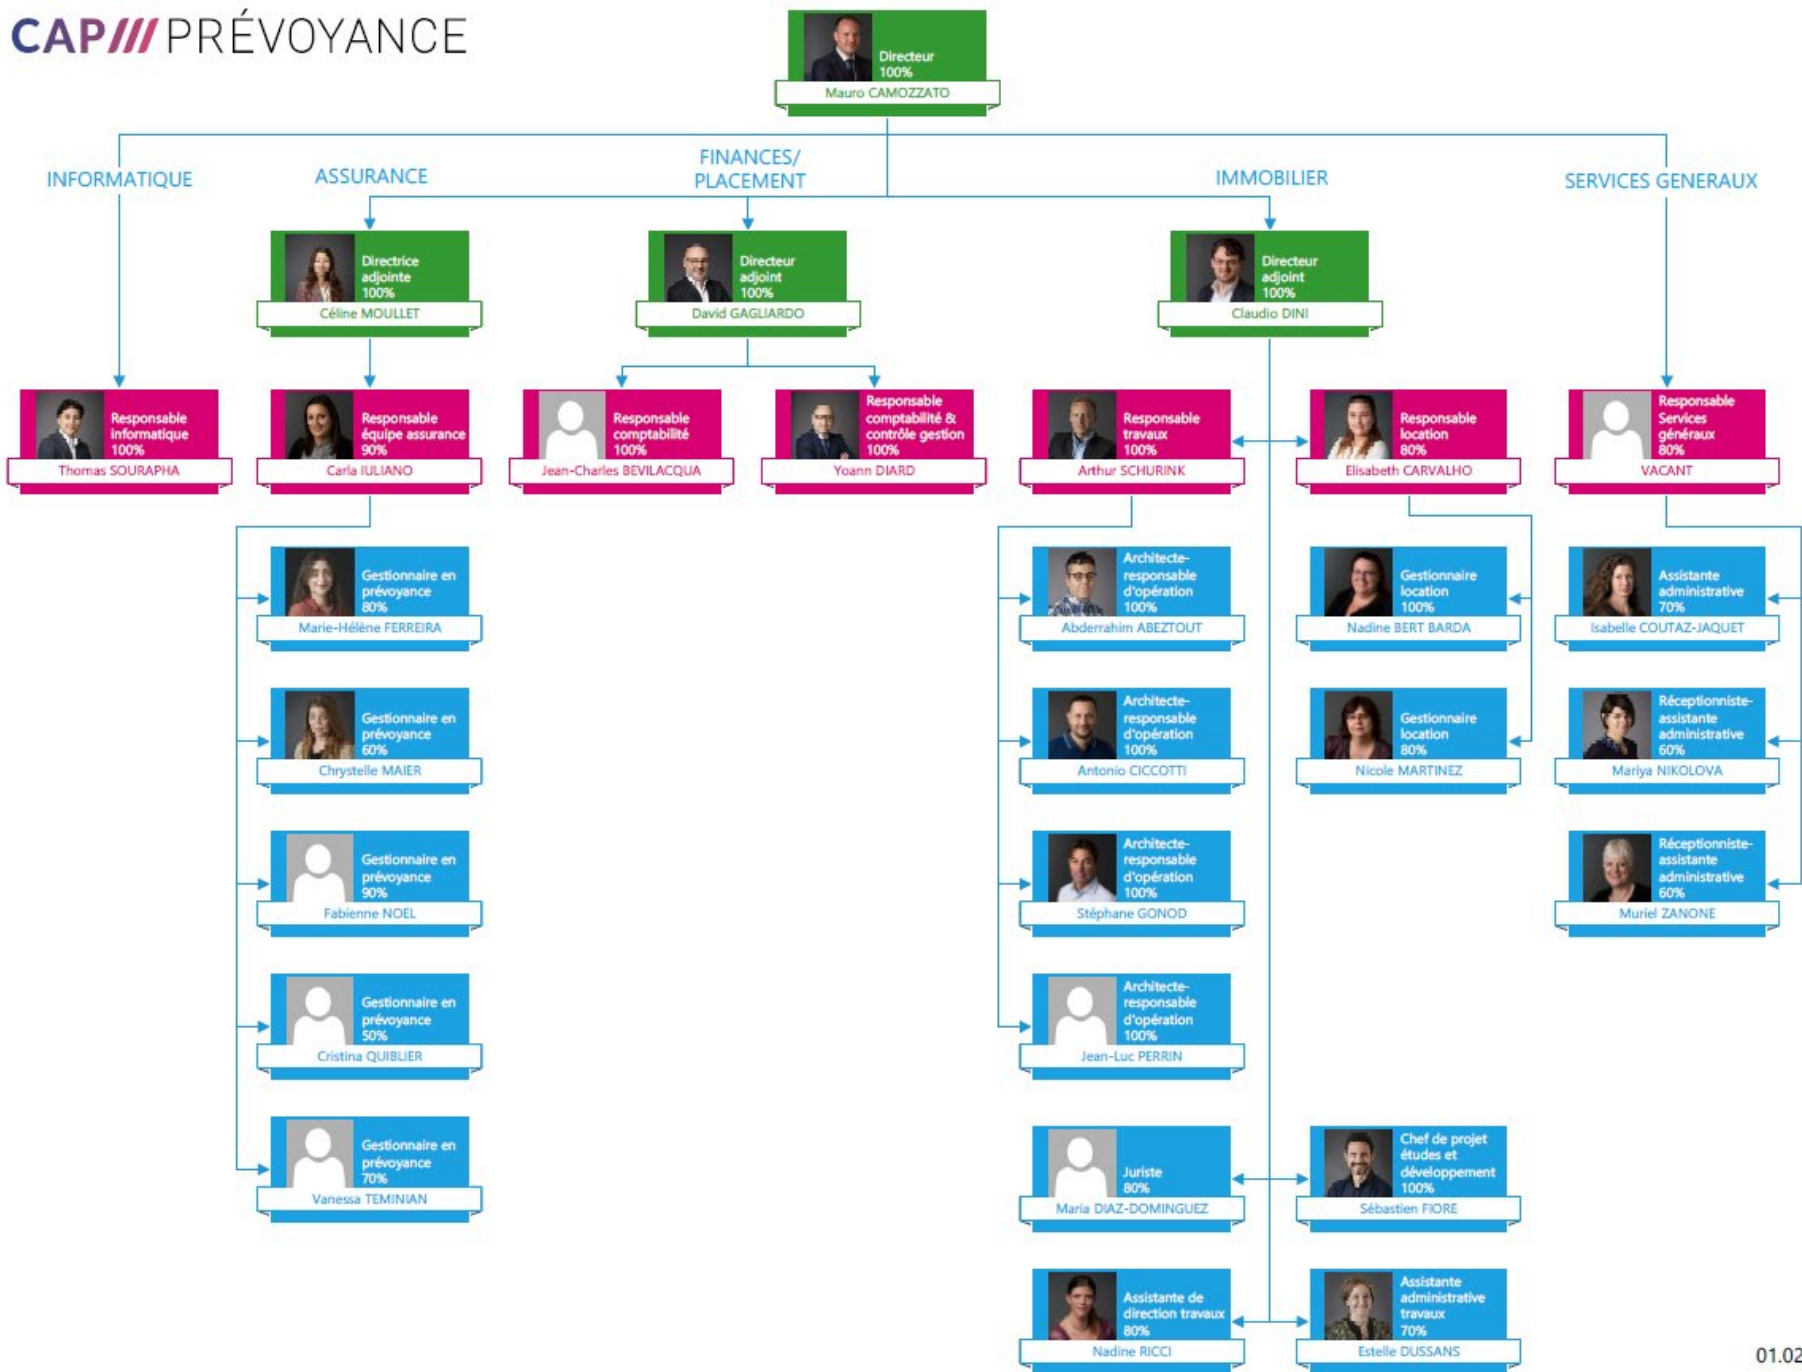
CAP/// PRÉVOYANCE

Directeur
100%
Mauro CAMOZZATO

INFORMATIQUE

ASSURANCE

FINANCES/ PLACEMENT

IMMOBILIER

SERVICES GENERAUX

Directrice adjointe
100%
Céline MOULLET

Directeur adjoint
100%
David GAGLIARDO

Directeur adjoint
100%
Claudio DINI

Responsable informatique
100%
Thomas SOURAPHA

Responsable équipe assurance
90%
Carla IULIANO

Responsable comptabilité
100%
Jean-Charles BEVILACQUA

Responsable comptabilité & contrôle gestion
100%
Yoann DIARD

Responsable travaux
100%
Arthur SCHURINK

Responsable location
80%
Elisabeth CARVALHO

Responsable Services généraux
80%
VACANT

Gestionnaire en prévoyance
80%
Marie-Hélène FERREIRA

Gestionnaire en prévoyance
60%
Chrystelle MAIER

Gestionnaire en prévoyance
90%
Fabienne NOEL

Gestionnaire en prévoyance
50%
Cristina QUIBLIER

Gestionnaire en prévoyance
70%
Vanessa TEMINIAN

Architecte-responsable d'opération
100%
Abderrahim ABEZTOUT

Architecte-responsable d'opération
100%
Antonio CICCOTTI

Architecte-responsable d'opération
100%
Stéphane GONOD

Architecte-responsable d'opération
100%
Jean-Luc PERRIN

Gestionnaire location
100%
Nadine BERT BARDA

Gestionnaire location
80%
Nicole MARTINEZ

Assistante administrative
70%
Isabelle COUTAZ-JAQUET

Réceptionniste-assistante administrative
60%
Mariya NIKOLOVA

Réceptionniste-assistante administrative
60%
Muriel ZANONE

Juriste
80%
Maria DIAZ-DOMINGUEZ

Chef de projet études et développement
100%
Sébastien FIORE

Assistante de direction travaux
80%
Nadine RICCI

Assistante administrative travaux
70%
Estelle DUSSANS

01.02